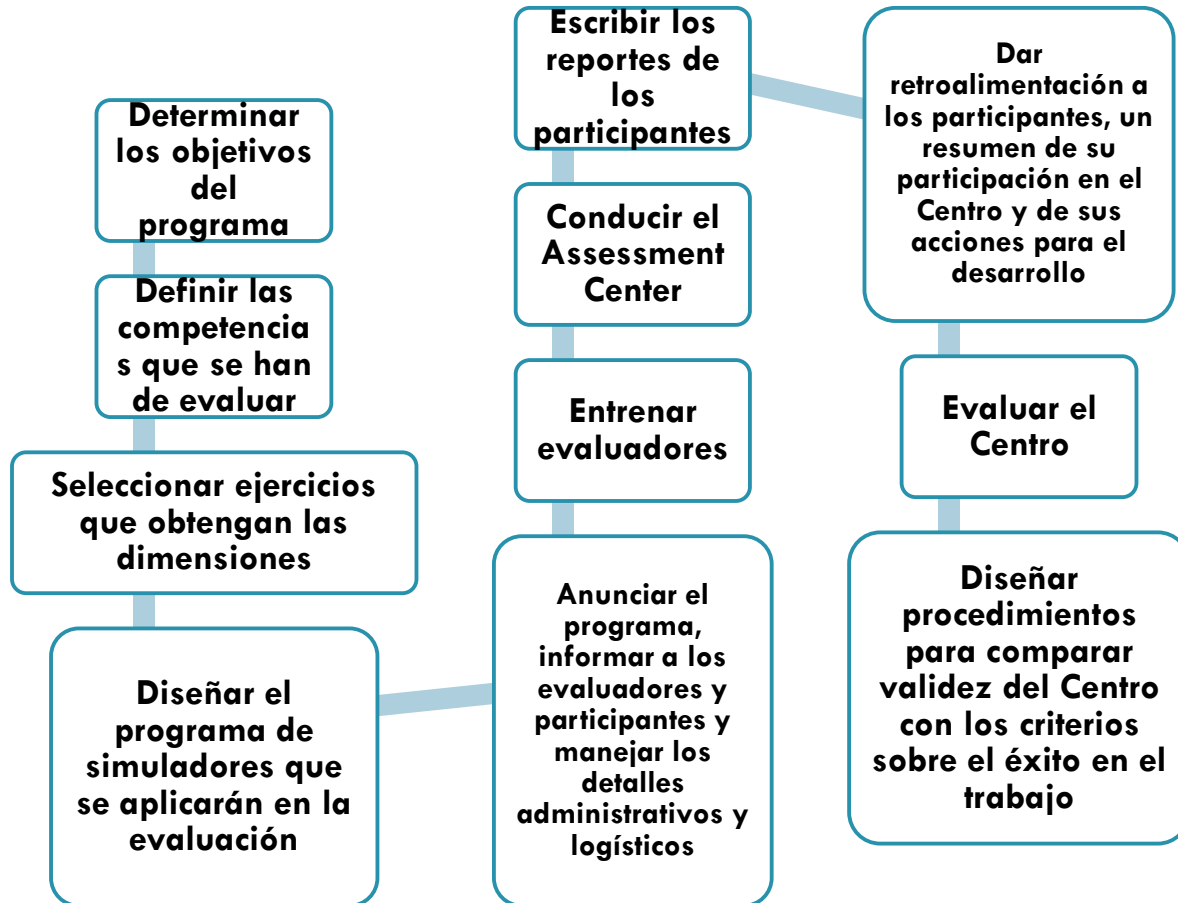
Determinar los objetivos del programa

Definir las competencias que se han de evaluar

Seleccionar ejercicios que obtengan las dimensiones

Diseñar el programa de simuladores que se aplicarán en la evaluación

Anunciar el programa, informar a los evaluadores y participantes y manejar los detalles administrativos y logísticos

Entrenar evaluadores

Conducir el Assessment Center

Escribir los reportes de los participantes

Dar retroalimentación a los participantes, un resumen de su participación en el Centro y de sus acciones para el desarrollo

Evaluar el Centro

Diseñar procedimientos para comparar validez del Centro con los criterios sobre el éxito en el trabajo